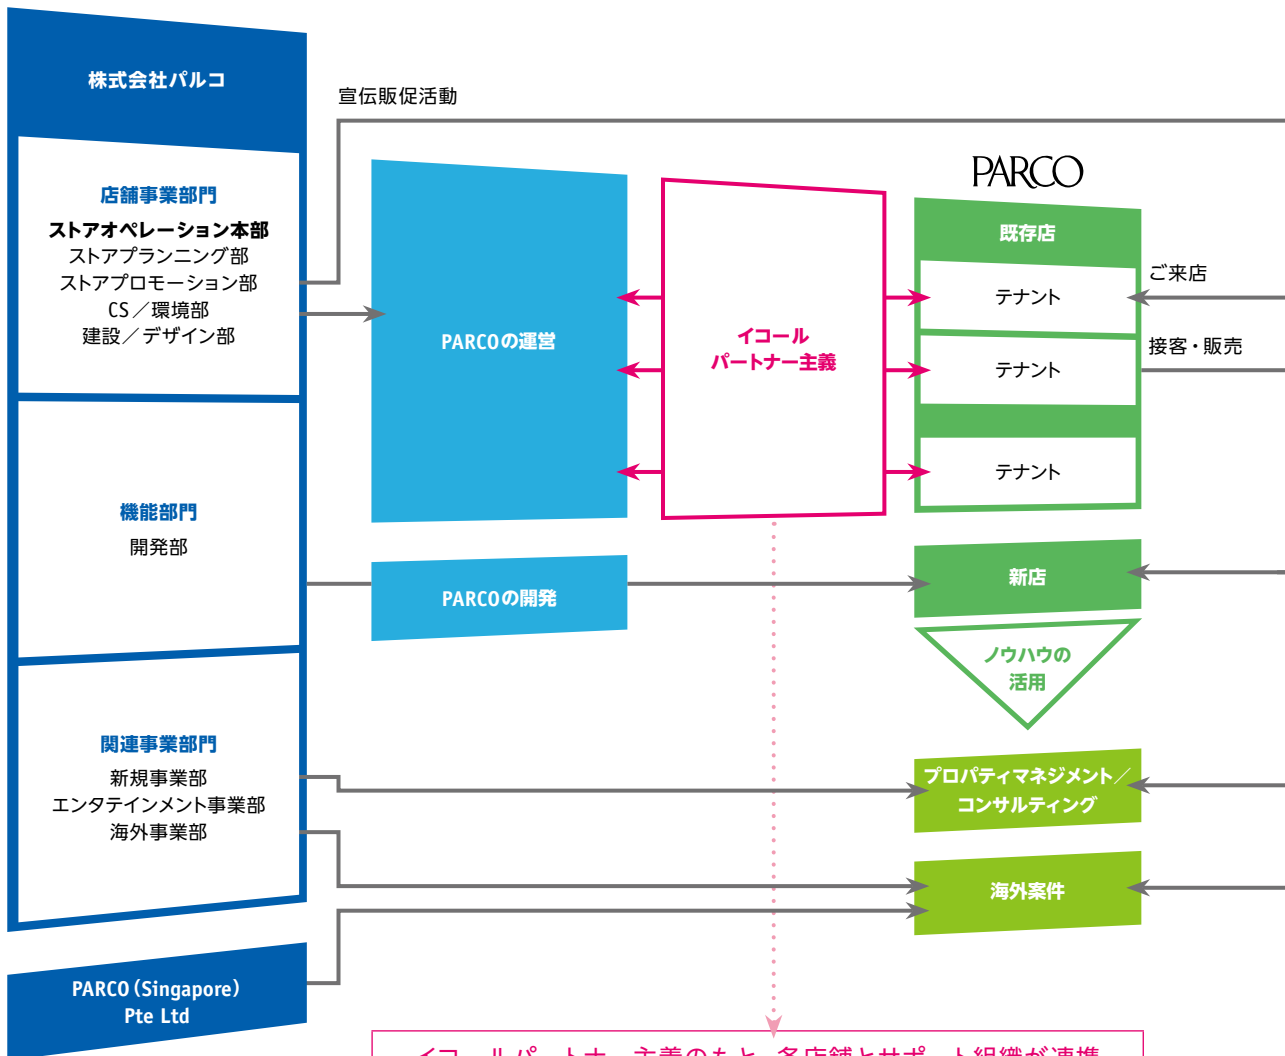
株式会社パルコ

宣伝販促活動

店舗事業部門

ストアオペレーション本部
ストアプランニング部
ストアプロモーション部
CS／環境部
建設／デザイン部

PARCOの運営

イコール
パートナー主義

PARCO

既存店

テナント

テナント

テナント

ご来店

接客・販売

機能部門

開発部

PARCOの開発

新店

ノウハウの
活用

関連事業部門

新規事業部
エンタテインメント事業部
海外事業部

プロパティマネジメント／
コンサルティング

海外案件

PARCO (Singapore)
Pte Ltd

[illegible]